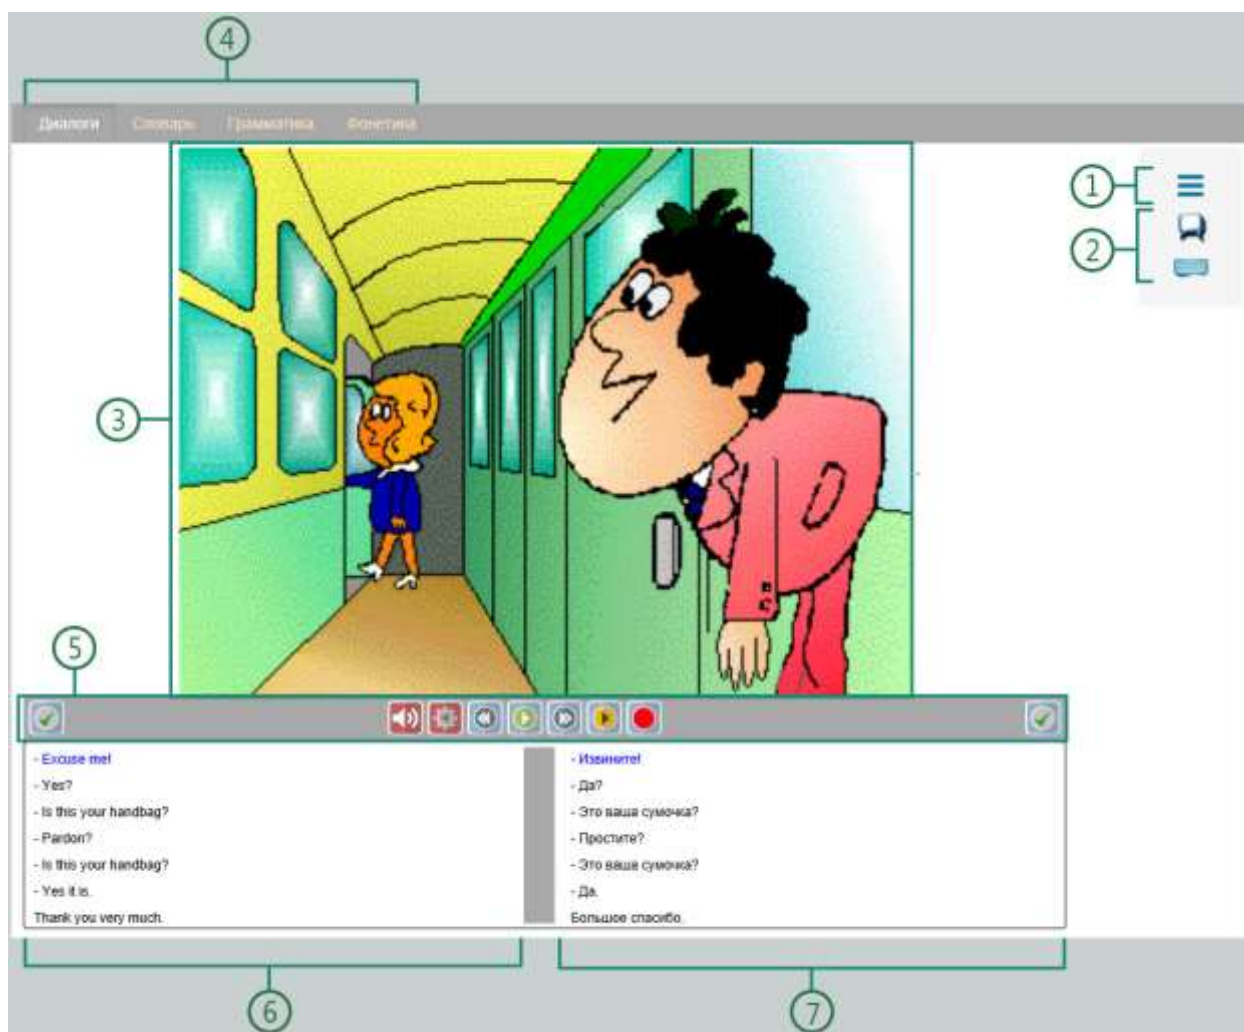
4

Диалоги Словарь Грамматика Фонетика

1

2

3

5

- Excuse me!
- Yes?
- Is this your handbag?
- Pardon?
- Is this your handbag?
- Yes it is.
Thank you very much.

- Извините!
- Да?
- Это ваша сумочка?
- Простите?
- Это ваше сумочка?
- Да.
Большое спасибо.

6

7